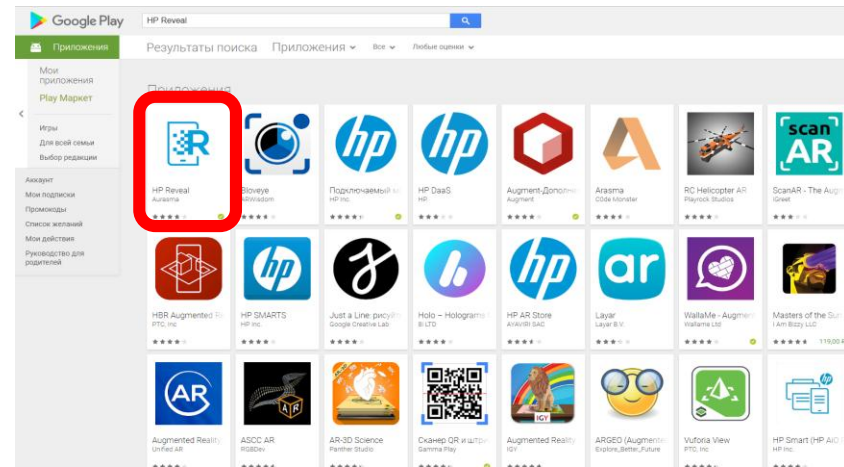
Google Play

HP Reveal

Приложения

Мои приложения

Play Маркет

Игры

Для всей семьи

Выбор редакции

Аккаунт

Мои подписки

Промокоды

Список желаний

Мои действия

Руководство для родителей

Результаты поиска   Приложения   Все   Любые оценки

Приложения

HP Reveal
Aurasma

Bloveye
ARWisdom

Подключаемый м
HP Inc.

HP DaaS
HP

Augment-Дополн
Augment

Arasma
C0de Monster

RC Helicopter AR
Playrock Studios

ScanAR - The Aug
Greet

HBR Augmented R
PTC Inc

HP SMARTS
HP Inc.

Just a Line: рисуй
Google Creative Lab

Holo – Hologram
8i LTD

HP AR Store
AYAVIRI SAC

Layar
Layar B.V.

WallaMe - Augme
Wallame Ltd

Masters of the Su
I Am Bizzy LLC

119,00

Augmented Reality
Unified AR

ASCC AR
RGBDev

AR-3D Science
Panther Studio

Сканер QR и штр
Gamma Play

Augmented Reality
IGY

ARGEO (Augmente
Explore_Better_Future

Vuforia View
PTC Inc

HP Smart (HP AiO
HP Inc.